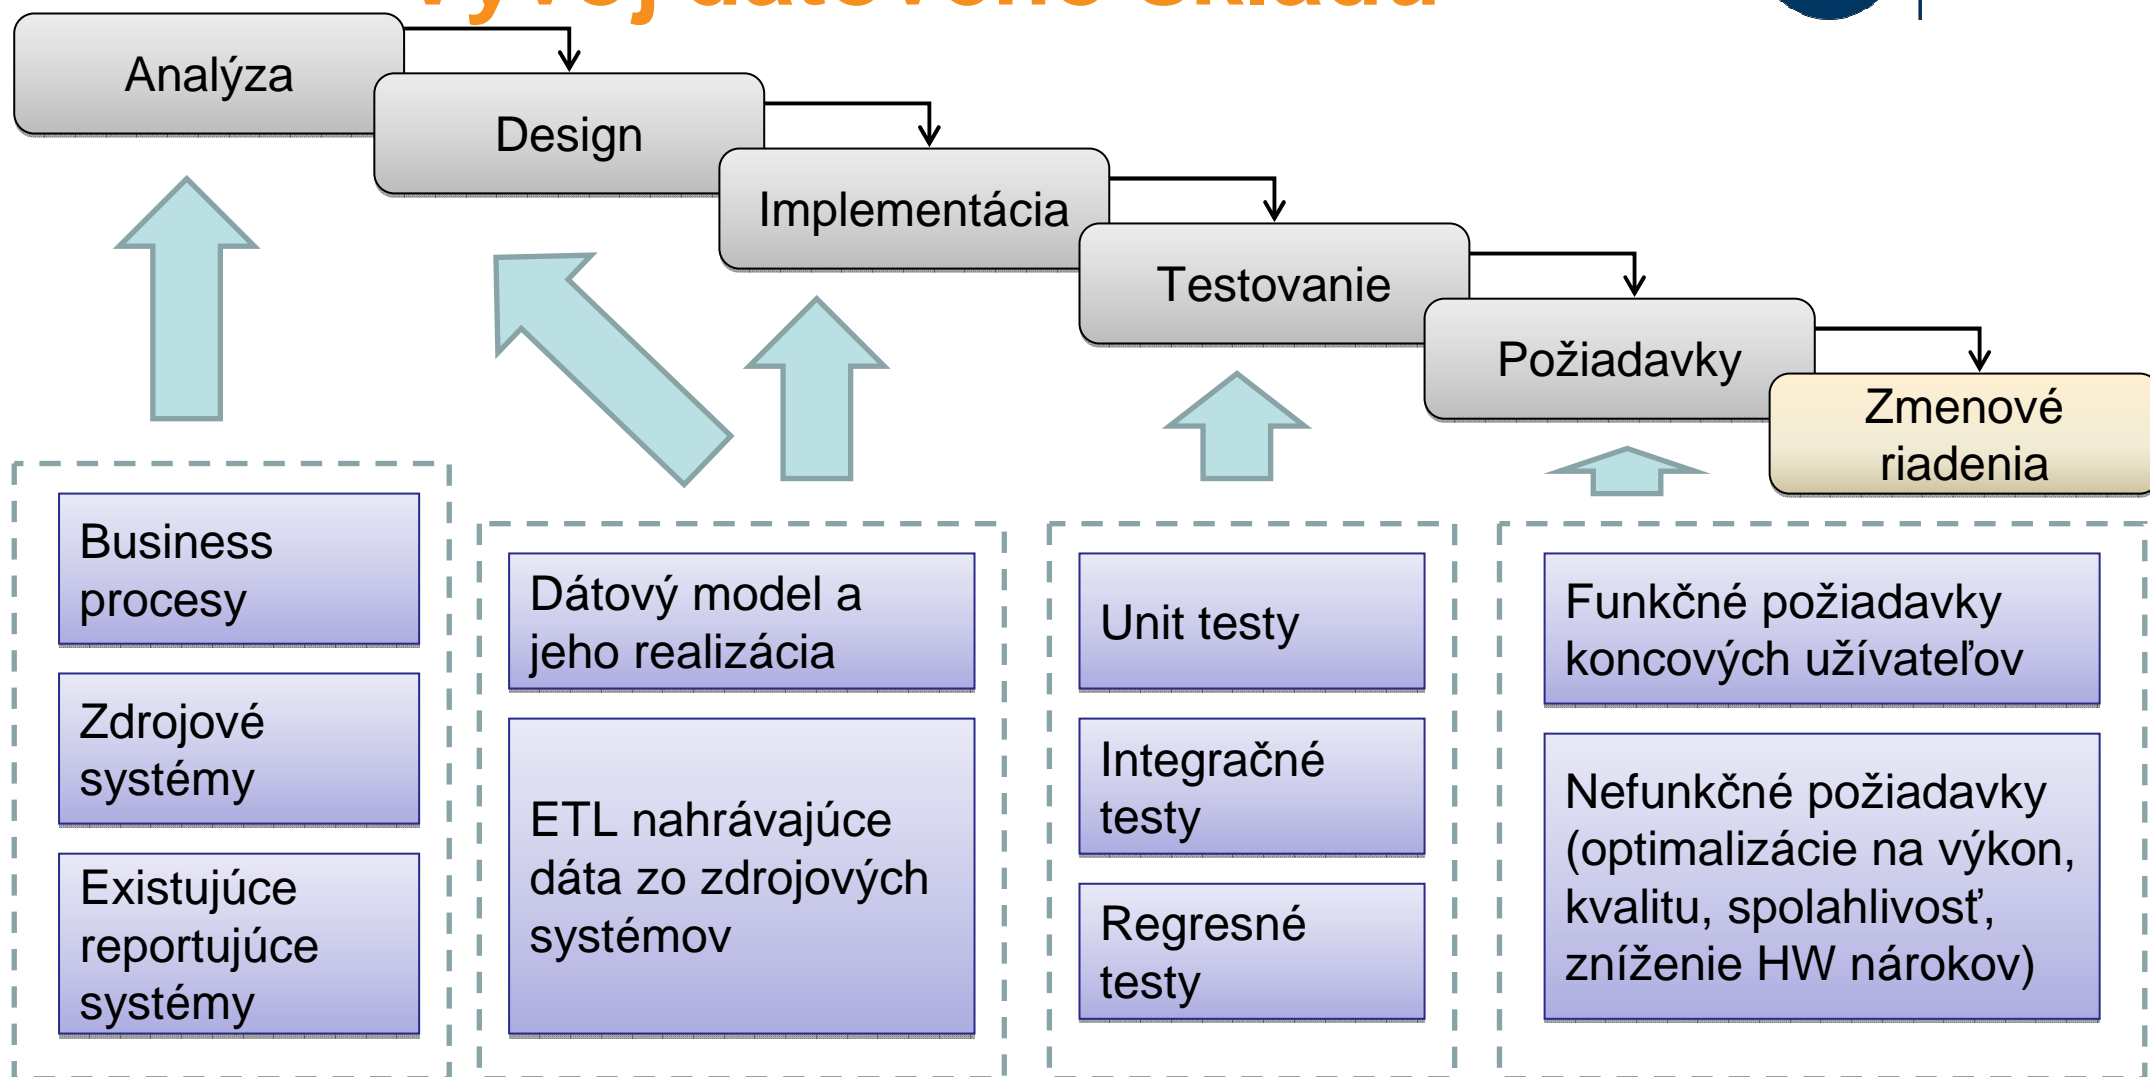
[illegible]

Analýza

Design

Implementácia

Testovanie

Požiadavky

Zmenové riadenia

Business procesy

Zdrojové systémy

Existujúce reportujúce systémy

Dátový model a jeho realizácia

ETL nahrávajúce dáta zo zdrojových systémov

Unit testy

Integračné testy

Regresné testy

Funkčné požiadavky koncových užívateľov

Nefunkčné požiadavky (optimalizácie na výkon, kvalitu, spolahlivosť, zníženie HW nárokov)